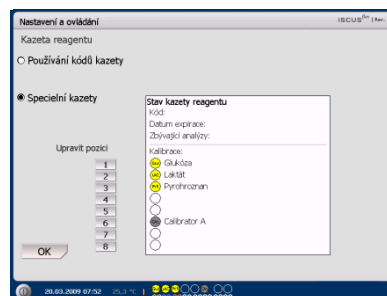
Nastavení a ovládání

ISCUS^flex

Kazeta reagentu

Používání kódů kazety

Speciení kazety

Stav kazety reagentu

Kód:

Datum expirace:

Zbývající analýzy:

Kalibrace:

Glukóza

Laktát

Pyrohroznan

Calibrator A

Upravit pozici

1

2

3

4

5

6

7

8

OK

20.03.2009 07:52

25.3 °C